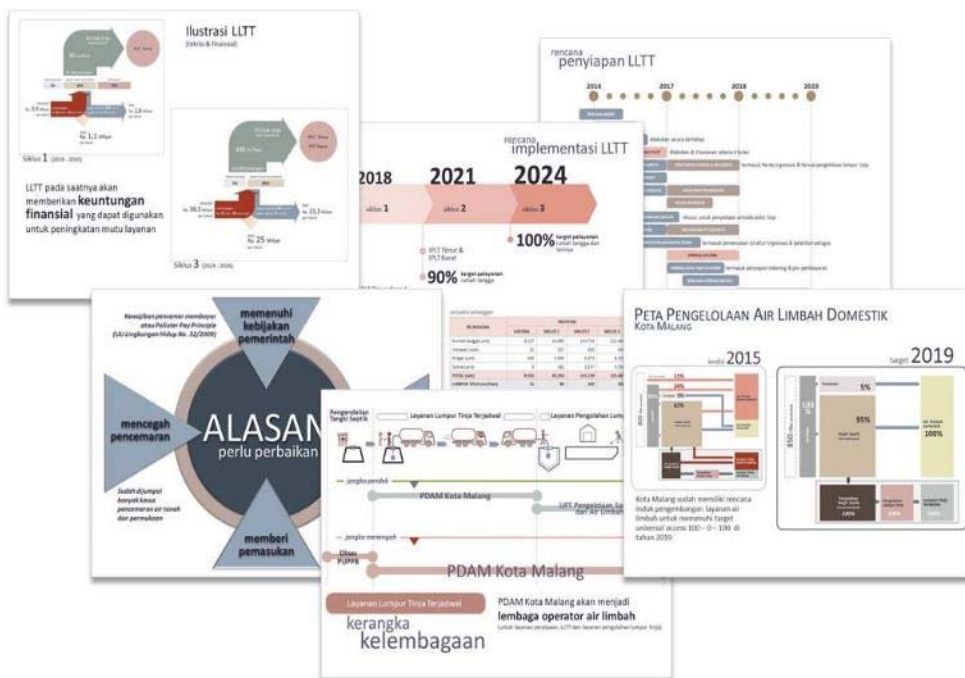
Ilustrasi LLTT
(teknis & finansial)

Rp 1,1 Miliar

Siklus 1 (2018 - 2020)

LLTT pada saatnya akan memberikan keuntungan finansial yang dapat digunakan untuk peningkatan mutu layanan

Rp 38,5 Miliar

Rp 13,3 Miliar

Rp 25 Miliar

Siklus 3 (2024 - 2026)

rencana
penyiapan LLTT

2016 2017 2018 2019

rencana
implementasi LLTT

2018 2021 2024

Siklus 1 Siklus 2 Siklus 3

100% target pelayanan rumah tangga dan lainnya

IPLT Timur & IPLT Barat

90% target pelayanan rumah tangga

memenuhi kebijakan pemerintah

Kewajiban pencemar membayar atau Polluter Pay Principle (UU Lingkungan Hidup No. 32/2009)

mencegah pencemaran

ALASAN
perlu perbaikan

Sudah dijumpai banyak kasus pencemaran air tanah dan permukaan

memberi pemasukan

Pengendalian Tangki Septik

Layanan Lumpur Tinja Terjadwal

Layanan Pengolahan Lum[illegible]

PDAM Kota Malang

UPT Pengolahan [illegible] Air Limbah

Dinas PUPPB

PDAM Kota Malang

Layanan Lumpur Tinja Terjadwal

kerangka
kelembagaan

PDAM Kota Malang akan menjadi lembaga operator air limbah

PETA PENGELOLAAN AIR LIMBAH DOMESTIK
KOTA MALANG

kondisi 2015

target 2019

11%
24%
3%
62%

5%
95%
100%

Kota Malang sudah memiliki rencana induk pengembangan layanan air limbah untuk memenuhi target universal access 100 – 0 – 100 di tahun 2019